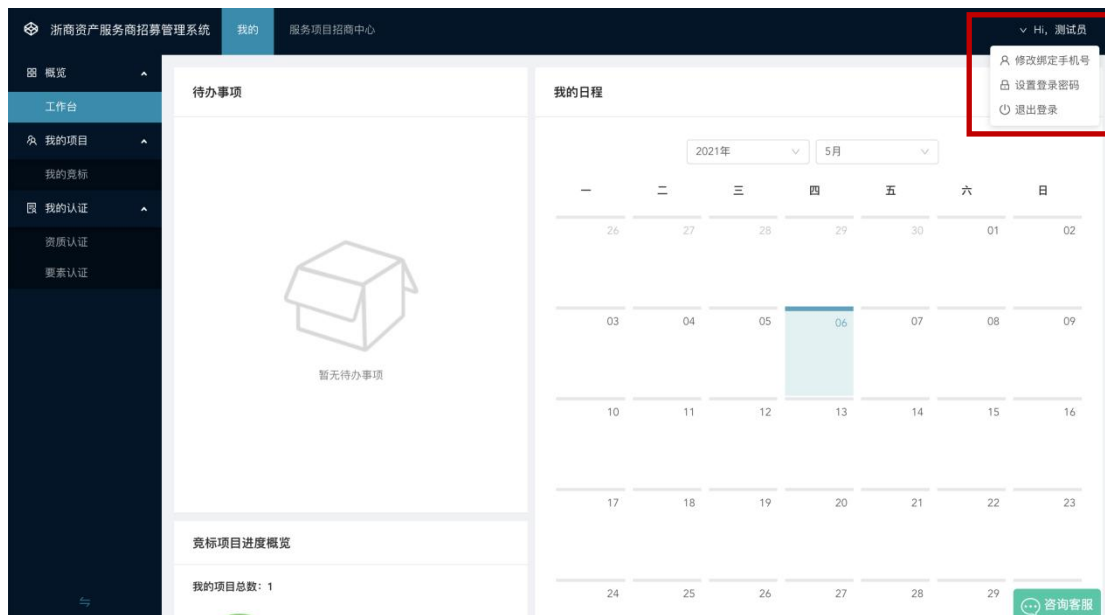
浙商资产服务商招募管理系统 我的 服务项目招商中心

Hi，测试员
修改绑定手机号
设置登录密码
退出登录

概览
工作台
我的项目
我的竞标
我的认证
资质认证
要素认证

待办事项
暂无待办事项

竞标项目进度概览
我的项目总数：1

我的日程
2021年 5月

| 一 | 二 | 三 | 四 | 五 | 六 | 日 |
|---|---|---|---|---|---|---|
| 26 | 27 | 28 | 29 | 30 | 01 | 02 |
| 03 | 04 | 05 | 06 | 07 | 08 | 09 |
| 10 | 11 | 12 | 13 | 14 | 15 | 16 |
| 17 | 18 | 19 | 20 | 21 | 22 | 23 |
| 24 | 25 | 26 | 27 | 28 | 29 | |

咨询客服